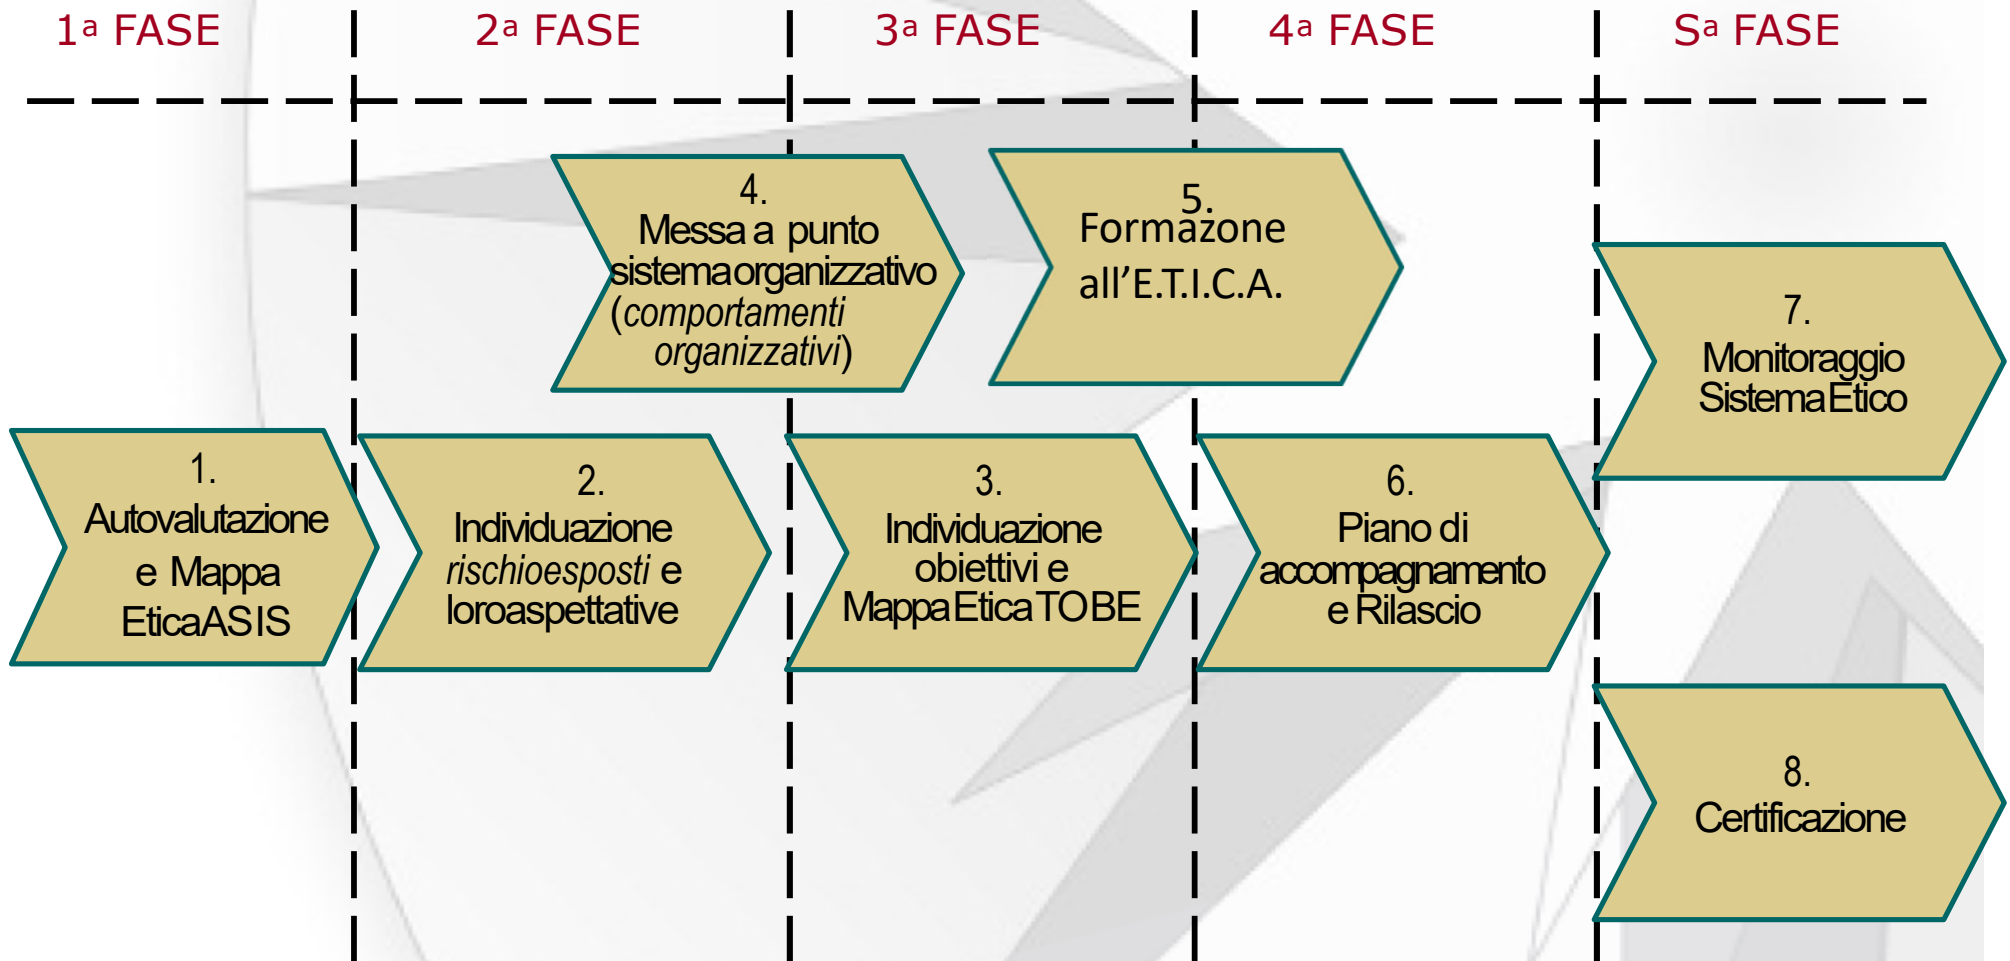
1a FASE

2a FASE

3a FASE

4a FASE

Sa FASE

4.
Messa a punto sistemaorganizzativo (comportamenti organizzativi)

5.
Formazone all'E.T.I.C.A.

7.
Monitoraggio SistemaEtico

1.
Autovalutazione e Mappa EticaASIS

2.
Individuazione rischioesposti e loroaspettative

3.
Individuazione obiettivi e MappaEticaTOBE

6.
Piano di accompagnamento e Rilascio

8.
Certificazione